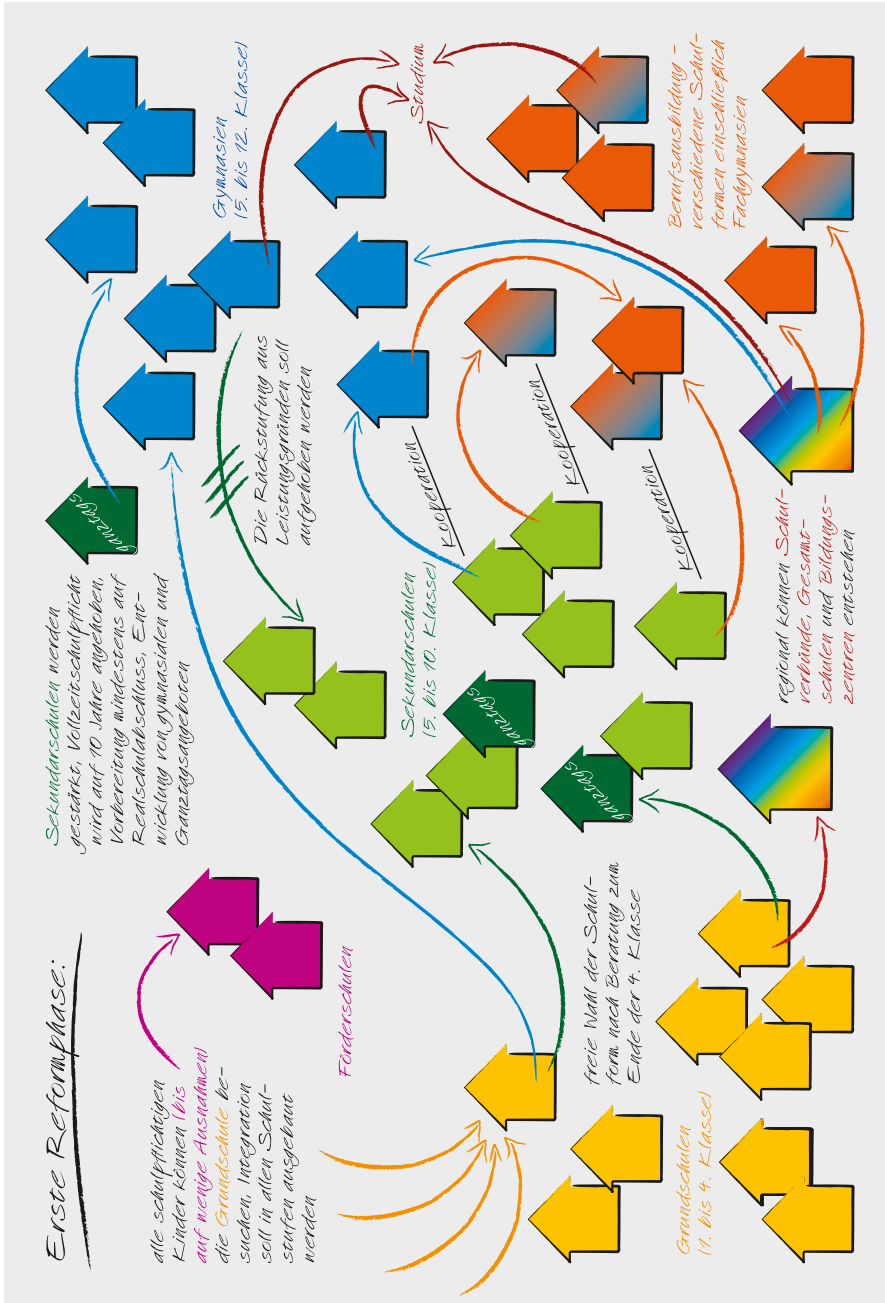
Erste Reformphase:

alle schulpflichtigen Kinder können (bis auf wenige Ausnahmen) die Grundschule besuchen, Integration soll in allen Schulstufen ausgebaut werden

Förderschulen

Grundschulen (1. bis 4. Klasse)

freie Wahl der Schulform nach Beratung zum Ende der 4. Klasse

Sekundarschulen werden gestärkt, Vollzeitschulpflicht wird auf 10 Jahre angehoben, Vorbereitung mindestens auf Realschulabschluss, Entwicklung von gymnasialen und Ganztagsangeboten

Ganztag

Ganztag

Ganztag

Sekundarschulen (5. bis 10. Klasse)

Die Rückstufung aus Leistungsgründen soll aufgehoben werden

Kooperation

Kooperation

Kooperation

Gymnasien (5. bis 12. Klasse)

Studium

regional können Schulverbünde, Gesamtschulen und Bildungszentren entstehen

Berufsausbildung – verschiedene Schulformen einschließlich Fachgymnasien